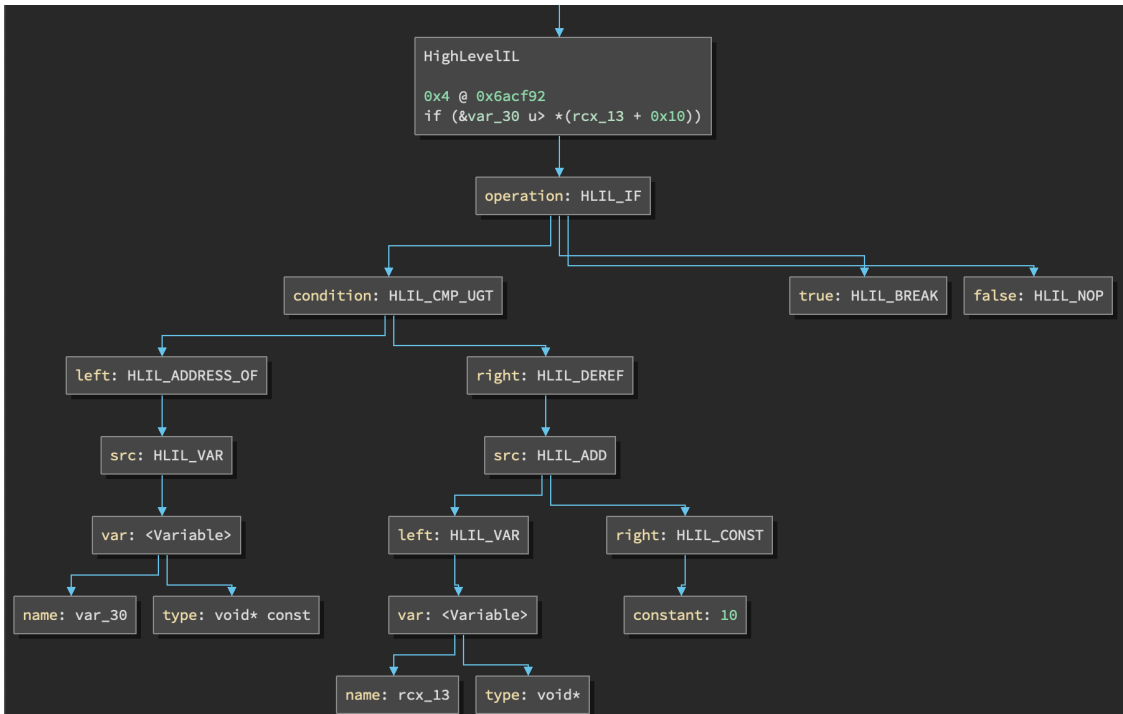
HighLevelIL

0x4 @ 0x6acf92
if (&var_30 u> *(rcx_13 + 0x10))

operation: HLIL_IF

condition: HLIL_CMP_UGT

true: HLIL_BREAK

false: HLIL_NOP

left: HLIL_ADDRESS_OF

right: HLIL_DEREF

src: HLIL_VAR

src: HLIL_ADD

var: <Variable>

left: HLIL_VAR

right: HLIL_CONST

name: var_30

type: void* const

var: <Variable>

constant: 10

name: rcx_13

type: void*